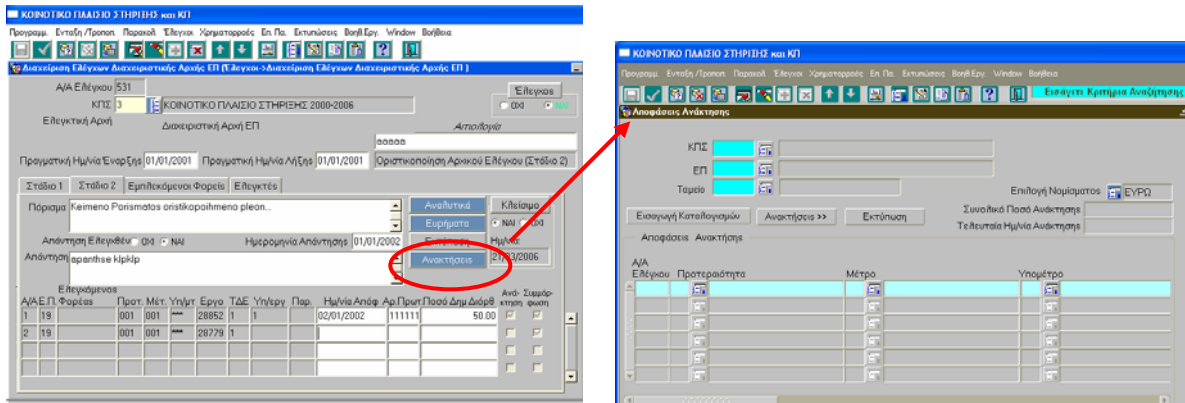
ΚΟΙΝΟΤΙΚΟ ΠΛΑΙΣΙΟ ΣΤΗΡΙΞΗΣ και ΚΠ

Προγραμμ. Ενταξη /Τροποπ. Παρακολ. Έλεγχοι Χρηματορροές Επ.Πα. Εκτυπώσεις Βοηθ.Εργ. Window Βοήθεια

Διαχείριση Ελέγχων Διαχειριστικής Αρχής ΕΠ (Έλεγχοι->Διαχείριση Ελέγχων Διαχειριστικής Αρχής ΕΠ)

Α/Α Ελέγχου 531

ΚΠΣ 3 ΚΟΙΝΟΤΙΚΟ ΠΛΑΙΣΙΟ ΣΤΗΡΙΞΗΣ 2000-2006

Έλεγχος ΟΧΙ ΝΑΙ

Ελεγκτική Αρχή Διαχειριστική Αρχή ΕΠ Αιτιολογία

ααααα

Πραγματική Ημ/νία Έναρξης 01/01/2001 Πραγματική Ημ/νία Λήξης 01/01/2001 Οριστικοποίηση Αρχικού Ελέγχου (Στάδιο 2)

Στάδιο 1 Στάδιο 2 Εμπλεκόμενοι Φορείς Ελεγκτές

Πόρισμα Keimeno Porismatos oristikopoihmeno pleon...

Αναλυτικά Κλείσιμο

Ευρήματα ΝΑΙ ΟΧΙ

Απάντηση Ελεγχθέν ΟΧΙ ΝΑΙ Ημερομηνία Απάντησης 01/01/2002 Ημ/νία

Απάντηση apanthse klpklp

Ανακτήσεις 21/03/2006

| Α/Α | Ε.Π. | Ελεγχόμενος Φορέας | Προτ. | Μέτ. | Υπ/μτ | Εργο | ΤΔΕ | Υπ/εργ | Παρ. | Ημ/νία Απόφ. | Αρ.Πρωτ. | Ποσό Δημ.Διόρθ. | Ανάκτηση | Συμμόρφωση |
|---|---|---|---|---|---|---|---|---|---|---|---|---|---|---|
| 1 | 19 | | 001 | 001 | *** | 28852 | 1 | 1 | | 02/01/2002 | 111111 | 50.00 | | |
| 2 | 19 | | 001 | 001 | *** | 28779 | 1 | | | | | | | |

ΚΟΙΝΟΤΙΚΟ ΠΛΑΙΣΙΟ ΣΤΗΡΙΞΗΣ και ΚΠ

Προγραμμ. Ενταξη /Τροποπ. Παρακολ. Έλεγχοι Χρηματορροές Επ.Πα. Εκτυπώσεις Βοηθ.Εργ. Window Βοήθεια

Εισαγετε Κριτήρια Αναζήτησης

Αποφάσεις Ανάκτησης

ΚΠΣ

ΕΠ

Ταμείο

Επιλογή Νομίσματος ΕΥΡΩ

Εισαγωγή Καταλογισμών Ανακτήσεις >> Εκτύπωση

Συνολικό Ποσό Ανάκτησης

Τελευταία Ημ/νία Ανάκτησης

Αποφάσεις Ανακτήσης

| Α/Α Ελέγχου | Προτεραιότητα | Μέτρο | Υπομέτρο |
|---|---|---|---|